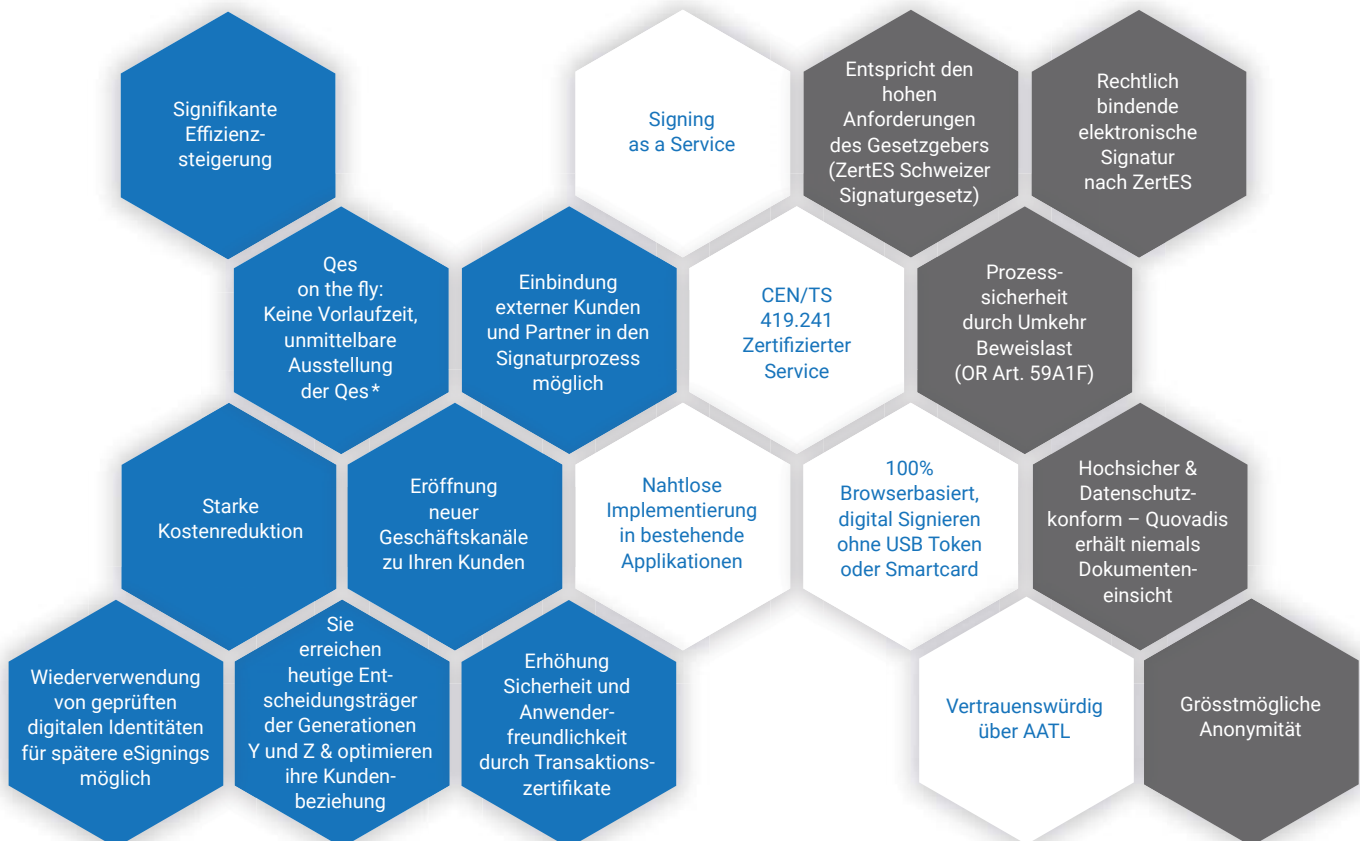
Signifikante Effizienzsteigerung

Signing as a Service

Entspricht den hohen Anforderungen des Gesetzgebers (ZertES Schweizer Signaturgesetz)

Rechtlich bindende elektronische Signatur nach ZertES

Qes on the fly: Keine Vorlaufzeit, unmittelbare Ausstellung der Qes*

Einbindung externer Kunden und Partner in den Signaturprozess möglich

CEN/TS 419.241 Zertifizierter Service

Prozesssicherheit durch Umkehr Beweislast (OR Art. 59A1F)

Starke Kostenreduktion

Eröffnung neuer Geschäftskanäle zu Ihren Kunden

Nahtlose Implementierung in bestehende Applikationen

100% Browserbasiert, digital Signieren ohne USB Token oder Smartcard

Hochsicher & Datenschutzkonform – Quovadis erhält niemals Dokumenteneinsicht

Wiederverwendung von geprüften digitalen Identitäten für spätere eSignings möglich

Sie erreichen heutige Entscheidungsträger der Generationen Y und Z & optimieren ihre Kundenbeziehung

Erhöhung Sicherheit und Anwenderfreundlichkeit durch Transaktionszertifikate

Vertrauenswürdig über AATL

Grösstmögliche Anonymität